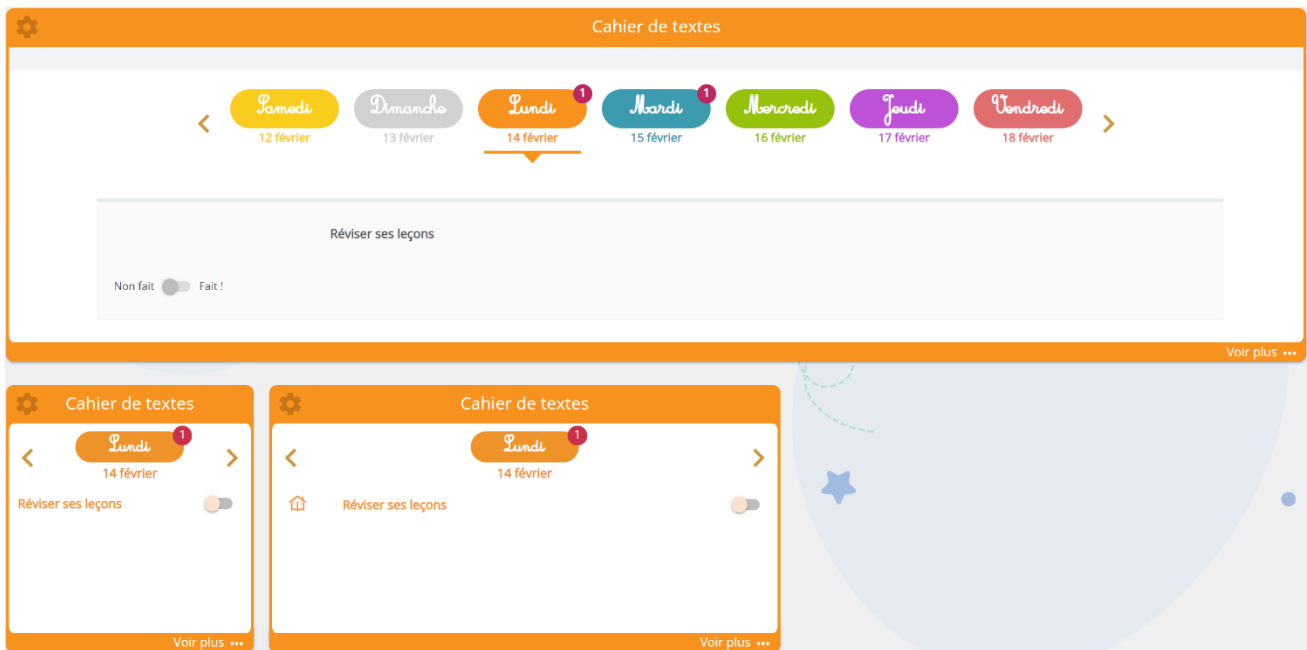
Cahier de textes

Samedi
12 février

Dimanche
13 février

Lundi 1
14 février

Mardi 1
15 février

Mercredi
16 février

Jeudi
17 février

Vendredi
18 février

Réviser ses leçons

Non fait Fait !

Voir plus •••

Cahier de textes

Lundi 1
14 février

Réviser ses leçons

Voir plus •••

Cahier de textes

Lundi 1
14 février

Réviser ses leçons

Voir plus •••